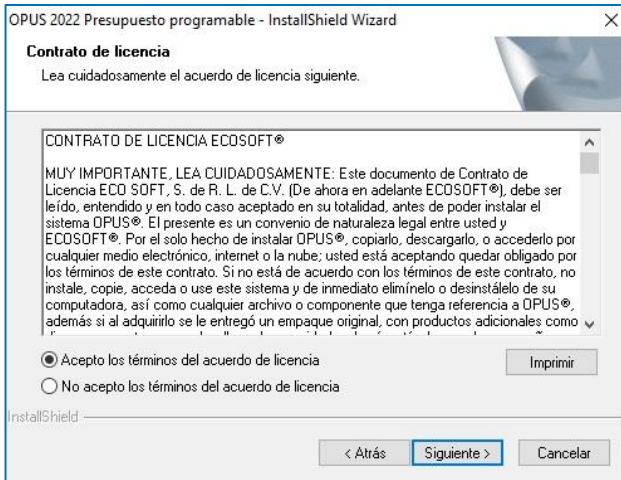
OPUS 2022 Presupuesto programable - InstallShield Wizard
×

Contrato de licencia
Lea cuidadosamente el acuerdo de licencia siguiente.

CONTRATO DE LICENCIA ECOSOFT®

MUY IMPORTANTE, LEA CUIDADOSAMENTE: Este documento de Contrato de Licencia ECO SOFT, S. de R. L. de C.V. (De ahora en adelante ECOSOFT®), debe ser leído, entendido y en todo caso aceptado en su totalidad, antes de poder instalar el sistema OPUS®. El presente es un convenio de naturaleza legal entre usted y ECOSOFT®. Por el solo hecho de instalar OPUS®, copiarlo, descargarlo, o accederlo por cualquier medio electrónico, internet o la nube; usted está aceptando quedar obligado por los términos de este contrato. Si no está de acuerdo con los términos de este contrato, no instale, copie, acceda o use este sistema y de inmediato elimínelo o desinstálelo de su computadora, así como cualquier archivo o componente que tenga referencia a OPUS®, además si al adquirirlo se le entregó un empaque original, con productos adicionales como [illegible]

Acepto los términos del acuerdo de licencia
No acepto los términos del acuerdo de licencia

Imprimir

InstallShield

< Atrás
Siguiente >
Cancelar